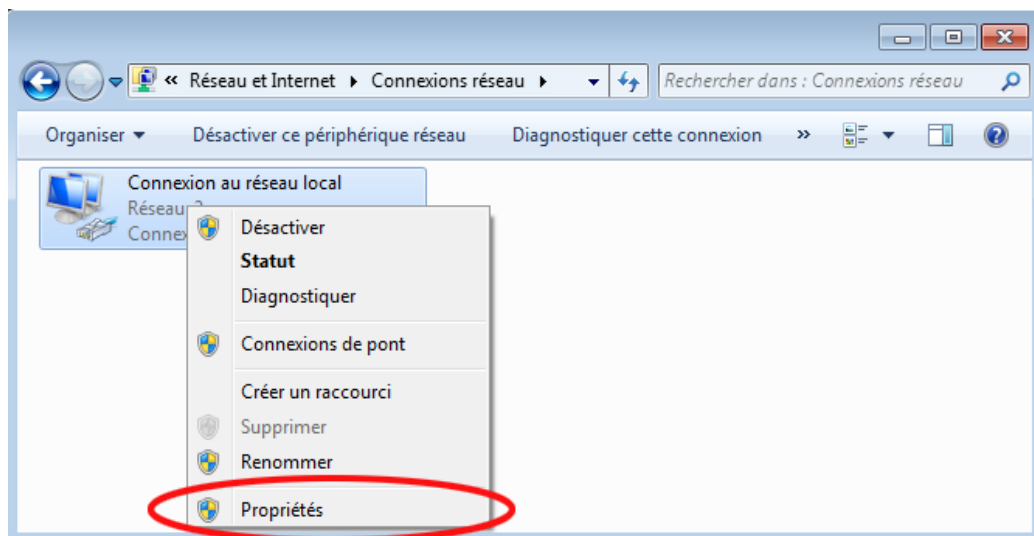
« Réseau et Internet ▸ Connexions réseau ▸

Rechercher dans : Connexions réseau

Organiser ▾ Désactiver ce périphérique réseau Diagnostiquer cette connexion »

Connexion au réseau local
Réseau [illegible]
Connex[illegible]

Désactiver
Statut
Diagnostiquer
Connexions de pont
Créer un raccourci
Supprimer
Renommer
Propriétés